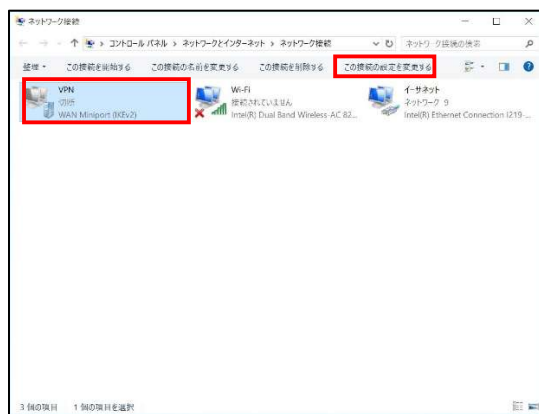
ネットワーク接続

コントロール パネル > ネットワークとインターネット > ネットワーク接続

ネットワーク接続の検索

整理 ▾ この接続を開始する この接続の名前を変更する この接続を削除する この接続の設定を変更する

VPN
切断
WAN Miniport (IKEv2)

Wi-Fi
接続されていません
Intel(R) Dual Band Wireless-AC 82...

イーサネット
ネットワーク 9
Intel(R) Ethernet Connection I219-...

3 個の項目 1 個の項目を選択